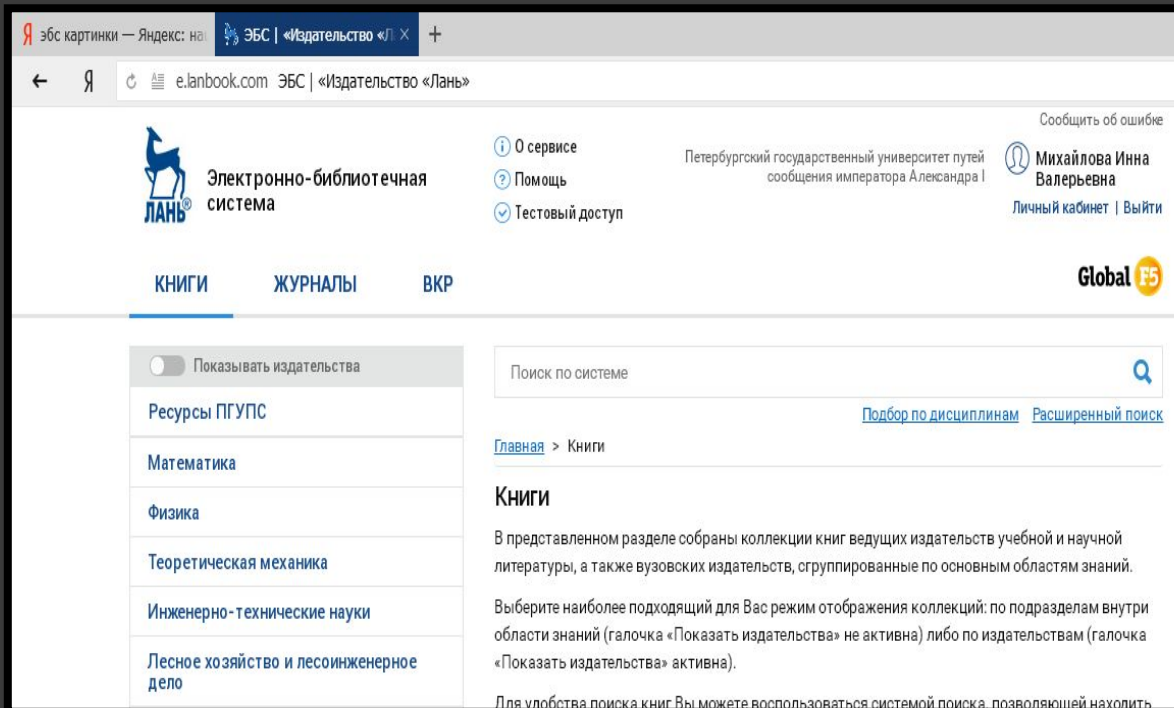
Я эбс картинки — Яндекс: на
ЭБС | «Издательство «Л ×
+
←
Я
e.lanbook.com ЭБС | «Издательство «Лань»

Сообщить об ошибке

ЛАНЬ®
Электронно-библиотечная система

О сервисе
Помощь
Тестовый доступ

Петербургский государственный университет путей сообщения императора Александра I

Михайлова Инна Валерьевна
Личный кабинет | Выйти

КНИГИ
ЖУРНАЛЫ
ВКР

Global F5

Показывать издательства
Ресурсы ПГУПС
Математика
Физика
Теоретическая механика
Инженерно-технические науки
Лесное хозяйство и лесоинженерное дело

Поиск по системе

Подбор по дисциплинам
Расширенный поиск

Главная > Книги

Книги

В представленном разделе собраны коллекции книг ведущих издательств учебной и научной литературы, а также вузовских издательств, сгруппированные по основным областям знаний.

Выберите наиболее подходящий для Вас режим отображения коллекций: по подразделам внутри области знаний (галочка «Показать издательства» не активна) либо по издательствам (галочка «Показать издательства» активна).

Для удобства поиска книг Вы можете воспользоваться системой поиска, позволяющей находить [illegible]